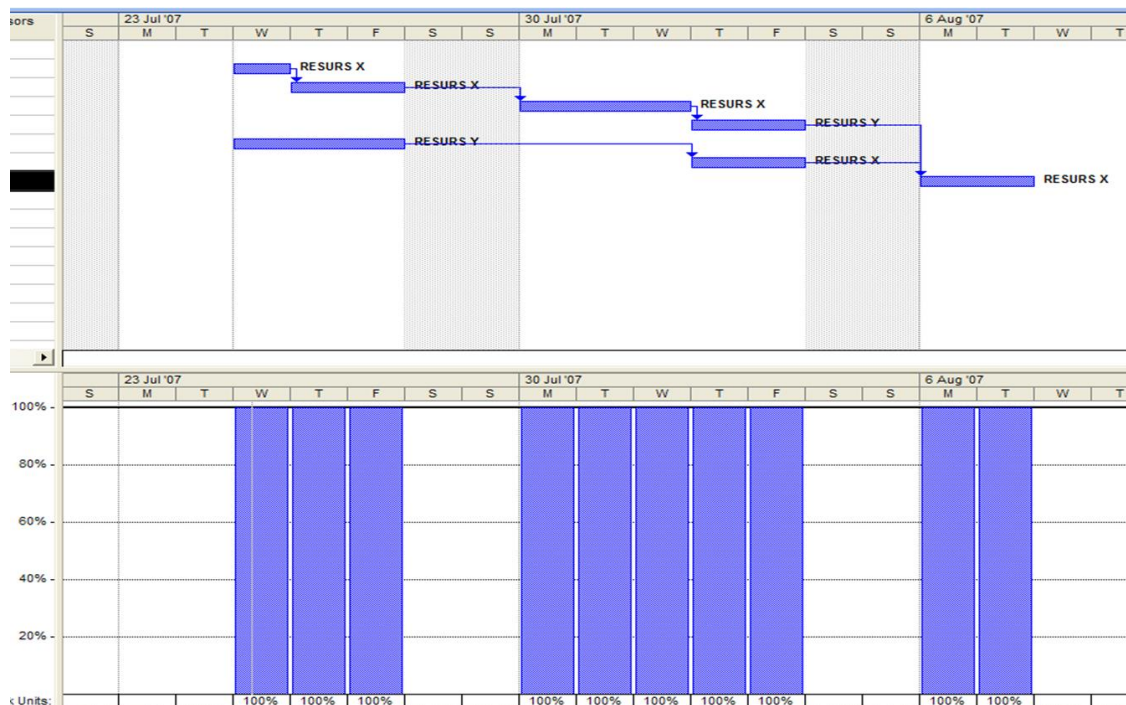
sors

| | 23 Jul '07 | | | | | | 30 Jul '07 | | | | | | | 6 Aug '07 | | | |
|---|---|---|---|---|---|---|---|---|---|---|---|---|---|---|---|---|---|
| S | M | T | W | T | F | S | S | M | T | W | T | F | S | S | M | T | W | T |

RESURS X
RESURS X
RESURS X
RESURS Y
RESURS Y
RESURS X
RESURS X

| | 23 Jul '07 | | | | | | 30 Jul '07 | | | | | | | 6 Aug '07 | | | |
|---|---|---|---|---|---|---|---|---|---|---|---|---|---|---|---|---|---|
| S | M | T | W | T | F | S | S | M | T | W | T | F | S | S | M | T | W | T |

100%
80%
60%
40%
20%

k Units: 100% 100% 100% 100% 100% 100% 100% 100% 100% 100%